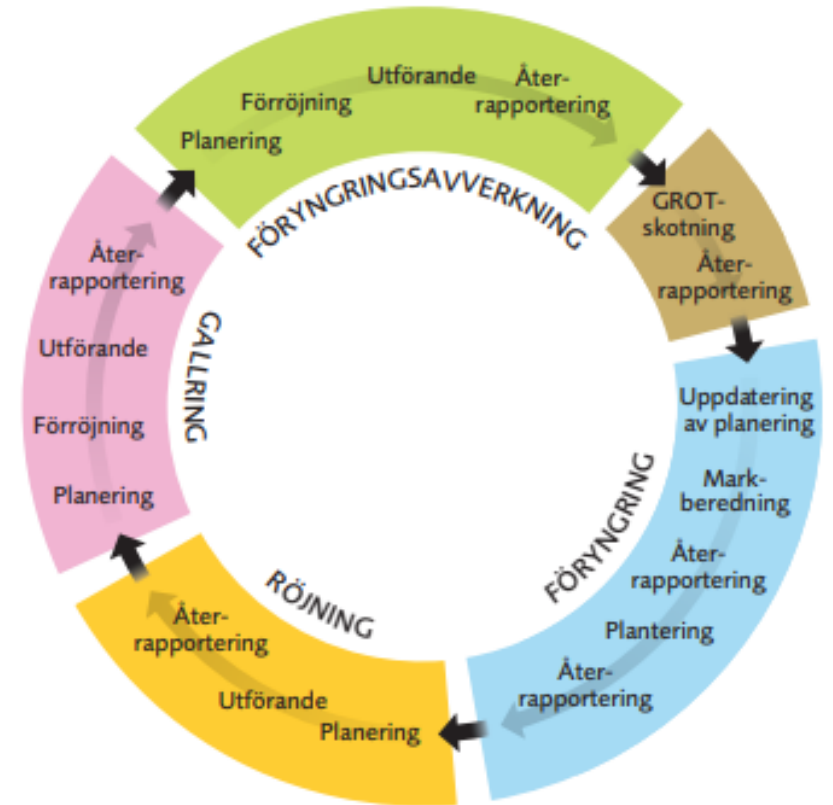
FÖRYNGRINGSAVVERKNING

Planering

Förröjning

Utförande

Återrapportering

GROT-skotning

Återrapportering

FÖRYNGRING

Uppdatering av planering

Markberedning

Återrapportering

Plantering

Återrapportering

RÖJNING

Planering

Utförande

Återrapportering

GALLRING

Planering

Förröjning

Utförande

Återrapportering